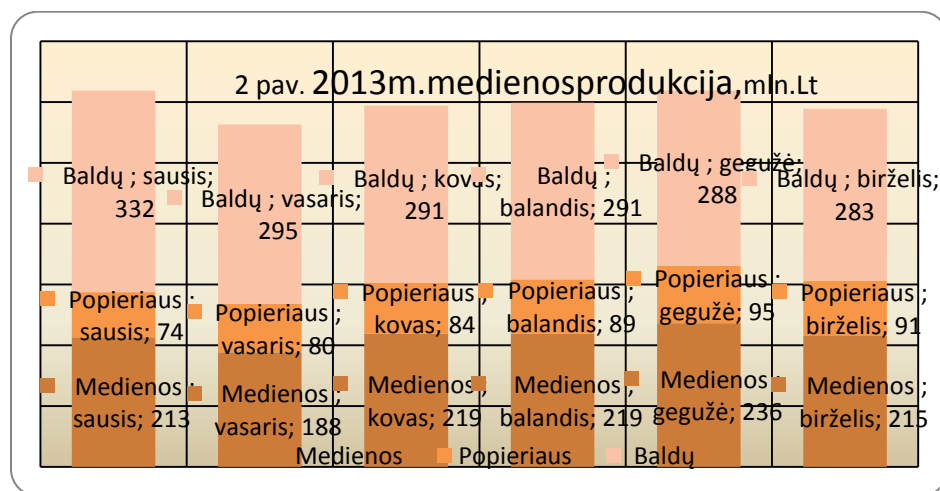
2 pav. 2013m.medienosprodukcija,mln.Lt

Baldų ; sausis; 332
Baldų ; vasaris; 295
Baldų ; kovas; 291
Baldų ; balandis; 291
Baldų ; gegužė; 288
Baldų ; birželis; 283

Popieriaus ; sausis; 74
Popieriaus ; vasaris; 80
Popieriaus ; kovas; 84
Popieriaus ; balandis; 89
Popieriaus ; gegužė; 95
Popieriaus ; birželis; 91

Medienos ; sausis; 213
Medienos ; vasaris; 188
Medienos ; kovas; 219
Medienos ; balandis; 219
Medienos ; gegužė; 236
Medienos ; birželis; 215

Medienos Popieriaus Baldų